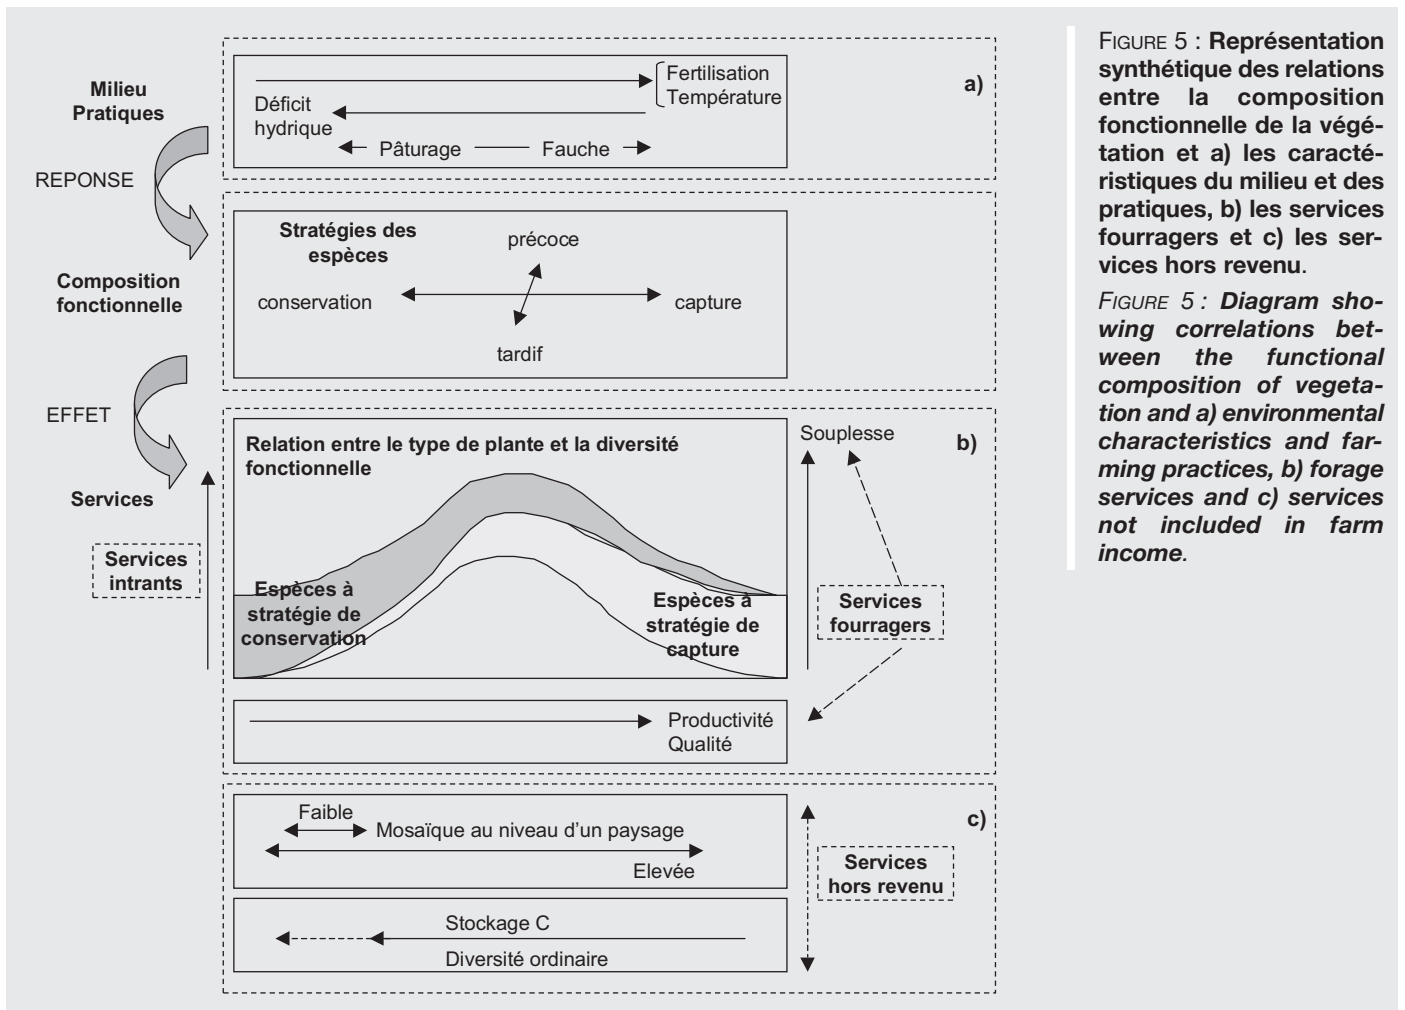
Milieu
Pratiques

REPONSE

Composition fonctionnelle

EFFET

Services

Services intrants

Fertilisation
Température

Déficit hydrique

Pâturage

Fauche

a)

Stratégies des espèces

précoce

conservation

capture

tardif

Relation entre le type de plante et la diversité fonctionnelle

Souplesse

b)

Espèces à stratégie de conservation

Espèces à stratégie de capture

Services fourragers

Productivité
Qualité

Faible

Mosaïque au niveau d'un paysage

Elevée

c)

Services hors revenu

Stockage C

Diversité ordinaire

FIGURE 5 : Représentation synthétique des relations entre la composition fonctionnelle de la végétation et a) les caractéristiques du milieu et des pratiques, b) les services fourragers et c) les services hors revenu.

FIGURE 5 : Diagram showing correlations between the functional composition of vegetation and a) environmental characteristics and farming practices, b) forage services and c) services not included in farm income.